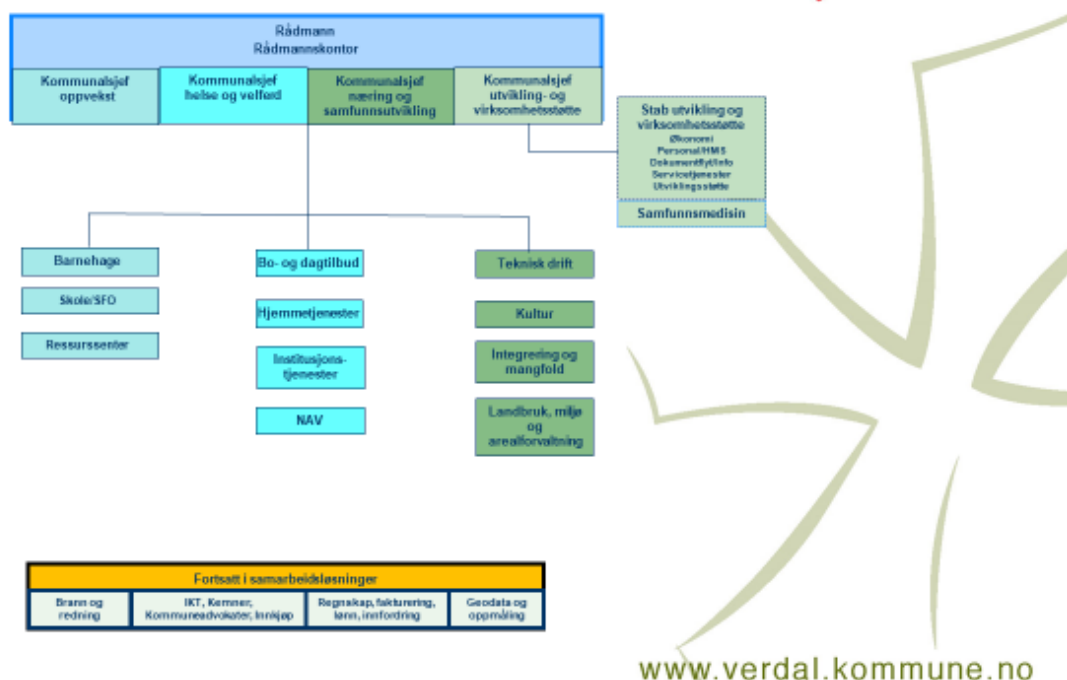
Rådmann
Rådmannskontor

Kommunalsjef oppvekst

Kommunalsjef helse og velferd

Kommunalsjef næring og samfunnsutvikling

Kommunalsjef utvikling- og virksomhetsstøtte

Stab utvikling og virksomhetsstøtte
Økonomi
Personal/HMS
Dokumentflyt/info
Servicetjenester
Utviklingsstøtte

Samfunnsmedisin

Barnehage

Skole/SFO

Ressurssenter

Bo- og dagtilbud

Hjemmetjenester

Institusjonstjenester

NAV

Teknisk drift

Kultur

Integrering og mangfold

Landbruk, miljø og arealforvaltning

Fortsatt i samarbeidsløsninger

| Brann og redning | IKT, Kemner, Kommuneadvokater, Innkjøp | Regnskap, fakturering, lønn, innfordring | Geodata og oppmåling |
|---|---|---|---|

www.verdal.kommune.no